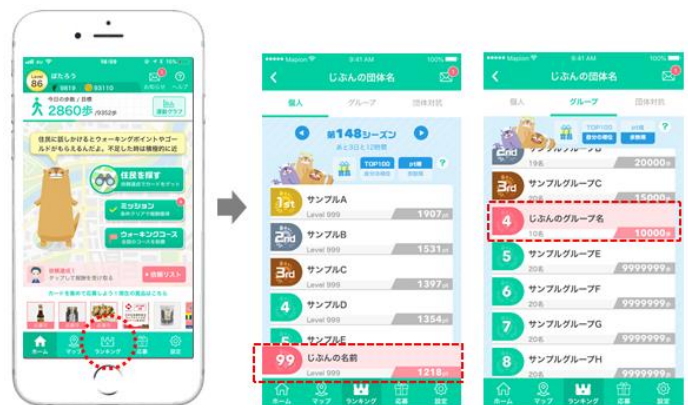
ぽたろう
86
2860歩
住民に話しかけるとウォーキングポイントやゴールドがもらえるんだよ。
住民を探す
ミッション
ウォーキングコース
ホーム
マップ
ランキング
応募
設定

9:41 AM
100%
じぶんの団体名
個人
グループ
団体対抗
第148シーズン
あと3日と12時間
TOP100
pt順
1st サンプルA Level 999 1907pt
2nd サンプルB Level 999 1531pt
3rd サンプルC Level 999 1397pt
4 サンプルD Level 999 1354pt
サンプルE
99 じぶんの名前 Level 999 1218pt
ホーム
マップ
ランキング
応募
設定

9:41 AM
100%
じぶんの団体名
個人
グループ
団体対抗
TOP100
pt順
19名 20000pt
3rd サンプルグループC 15000pt
4 じぶんのグループ名 10名 10000pt
5 サンプルグループE 20名 9999999pt
6 サンプルグループF 20名 9999999pt
7 サンプルグループG 20名 9999999pt
8 サンプルグループH 20名 9999999pt
ホーム
マップ
ランキング
応募
設定